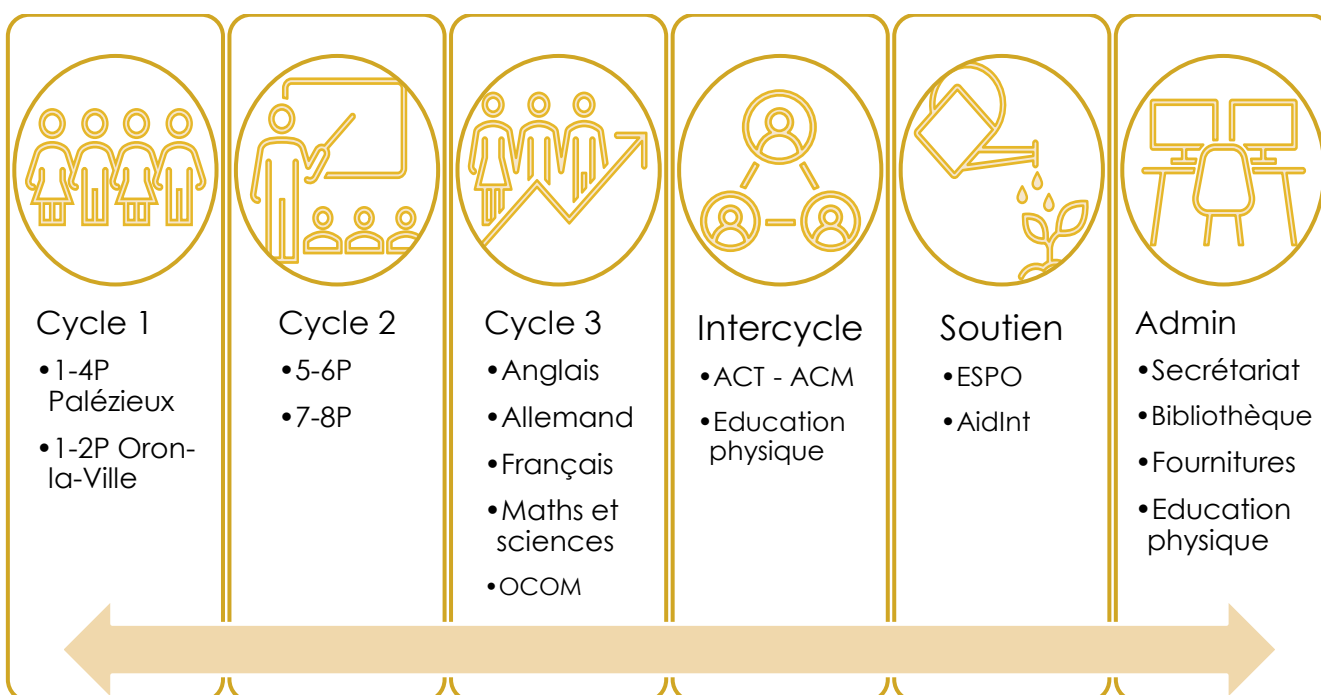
Cycle 1

•1-4P Palézieux

•1-2P Oron-la-Ville

Cycle 2

•5-6P

•7-8P

Cycle 3

•Anglais

•Allemand

•Français

•Maths et sciences

•OCOM

Intercycle

•ACT - ACM

•Education physique

Soutien

•ESPO

•AidInt

Admin

•Secrétariat

•Bibliothèque

•Fournitures

•Education physique